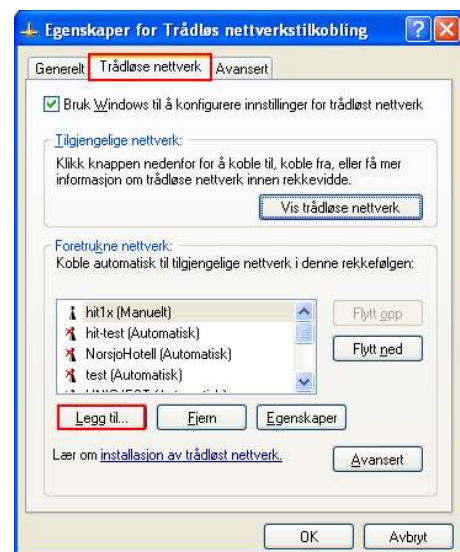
Egenskaper for Trådløs nettverkstilkobling

Generelt | Trådløse nettverk | Avansert

Bruk Windows til å konfigurere innstillinger for trådløst nettverk

Tilgjengelige nettverk:

Klikk knappen nedenfor for å koble til, koble fra, eller få mer informasjon om trådløse nettverk innen rekkevidde.

Vis trådløse nettverk

Foretrukne nettverk:

Koble automatisk til tilgjengelige nettverk i denne rekkefølgen:

hit1x (Manuelt)
hit-test (Automatisk)
NorsjoHotell (Automatisk)
test (Automatisk)
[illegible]

Flytt opp
Flytt ned

Legg til... | Fjern | Egenskaper

Lær om installasjon av trådløst nettverk.

Avansert

OK | Avbryt